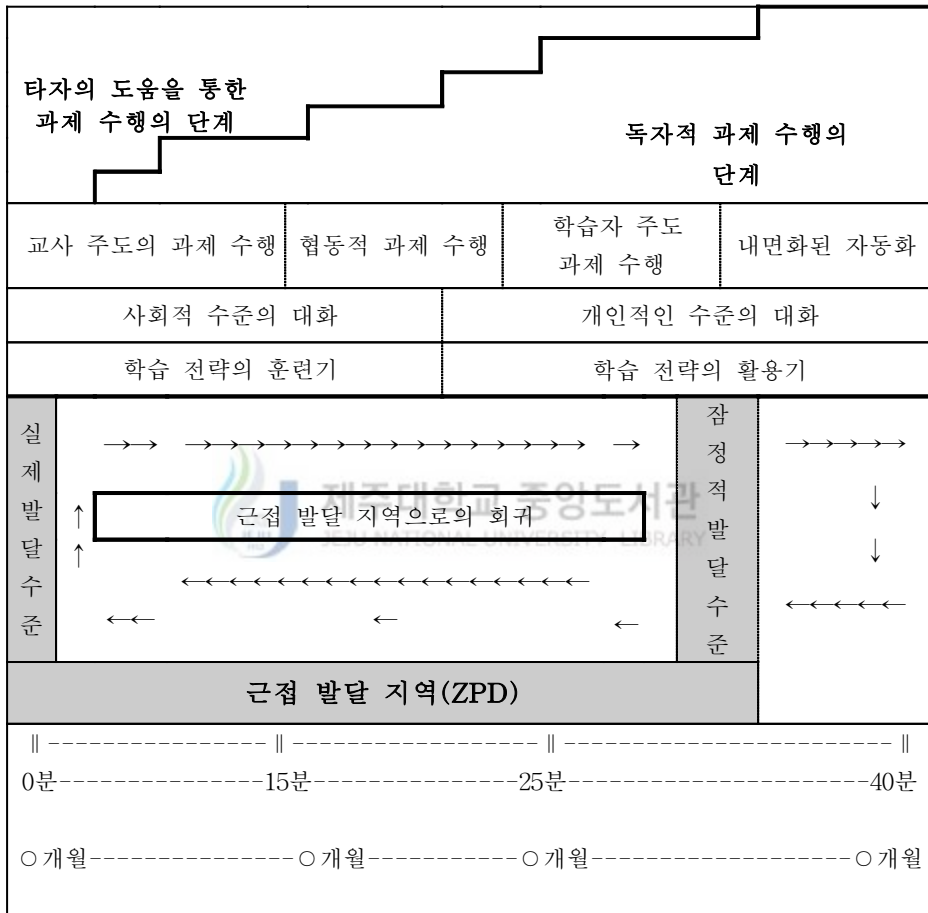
타자의 도움을 통한 과제 수행의 단계

독자적 과제 수행의 단계

| 교사 주도의 과제 수행 | 협동적 과제 수행 | 학습자 주도 과제 수행 | 내면화된 자동화 |
|---|---|---|---|

| 사회적 수준의 대화 | 개인적인 수준의 대화 |
|---|---|
| 학습 전략의 훈련기 | 학습 전략의 활용기 |

실제발달수준

근접 발달 지역으로의 회귀

잠정적발달수준

근접 발달 지역(ZPD)

제주대학교 중앙도서관 JEJU NATIONAL UNIVERSITY LIBRARY

0분---------------15분---------------25분---------------40분

○개월---------------○개월---------------○개월---------------○개월